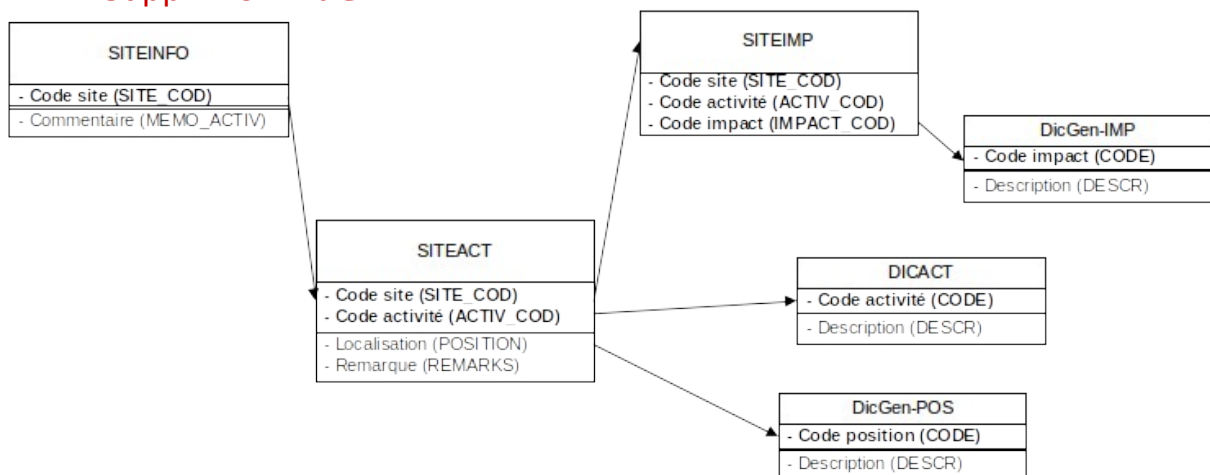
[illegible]

SITEINFO
- Code site (SITE_COD)
- Commentaire (MEMO_ACTIV)

SITEIMP
- Code site (SITE_COD)
- Code activité (ACTIV_COD)
- Code impact (IMPACT_COD)

DicGen-IMP
- Code impact (CODE)
- Description (DESCR)

SITEACT
- Code site (SITE_COD)
- Code activité (ACTIV_COD)
- Localisation (POSITION)
- Remarque (REMARKS)

DICACT
- Code activité (CODE)
- Description (DESCR)

DicGen-POS
- Code position (CODE)
- Description (DESCR)